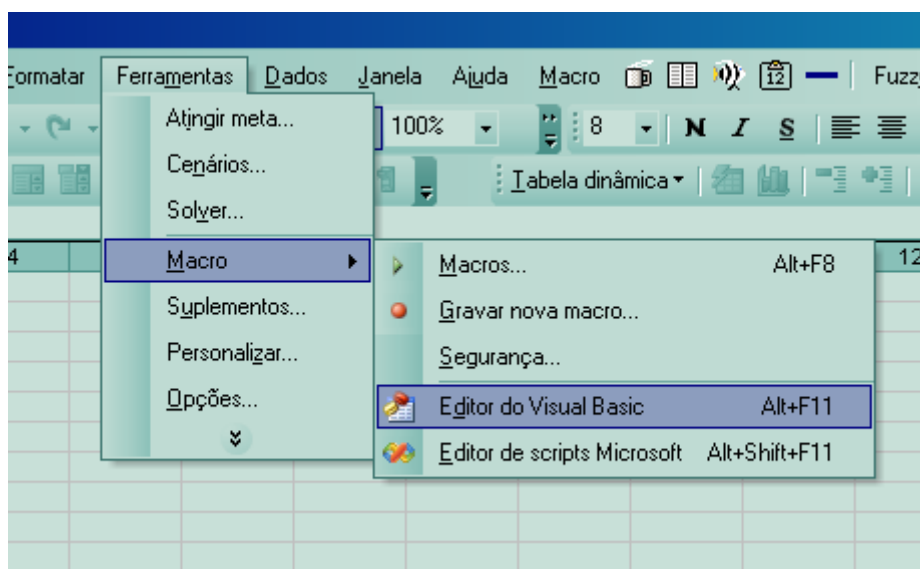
ormatar Ferramentas Dados Janela Ajuda Macro 12 Fuzz

100% 8 N I S

Tabela dinâmica

Atingir meta...
Cenários...
Solver...
Macro
Suplementos...
Personalizar...
Opções...

4 12

Macros... Alt+F8
Gravar nova macro...
Segurança...
Editor do Visual Basic Alt+F11
Editor de scripts Microsoft Alt+Shift+F11